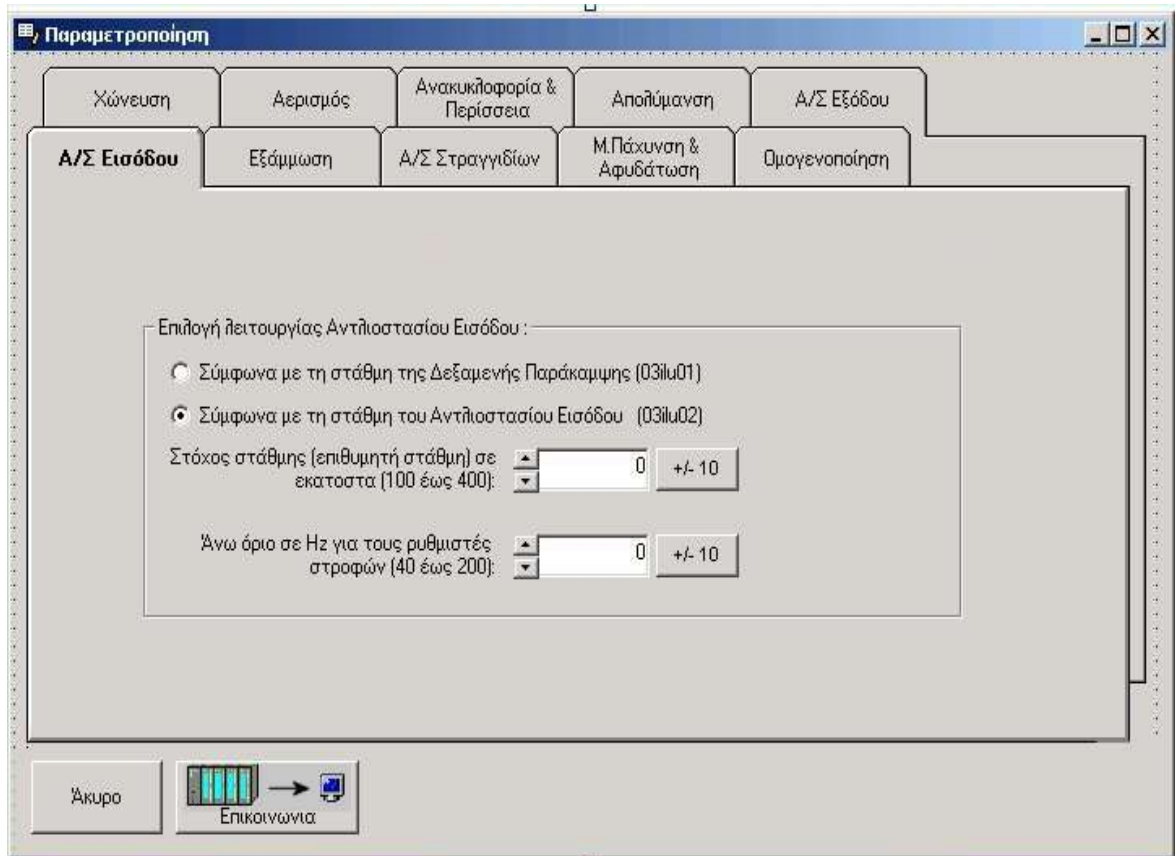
Παραμετροποίηση

Χώνευση
Αερισμός
Ανακυκλοφορία & Περίσσεια
Απολύμανση
Α/Σ Εξόδου
Α/Σ Εισόδου
Εξάμμωση
Α/Σ Στραγγιδίων
Μ.Πάχυνση & Αφυδάτωση
Ομογενοποίηση

Επιλογή λειτουργίας Αντλιοστασίου Εισόδου :

Σύμφωνα με τη στάθμη της Δεξαμενής Παράκαμψης (03ilu01)

Σύμφωνα με τη στάθμη του Αντλιοστασίου Εισόδου (03ilu02)

Στόχος στάθμης (επιθυμητή στάθμη) σε εκατοστα (100 έως 400): 0 +/- 10

Άνω όριο σε Hz για τους ρυθμιστές στροφών (40 έως 200): 0 +/- 10

Άκυρο
Επικοινωνια